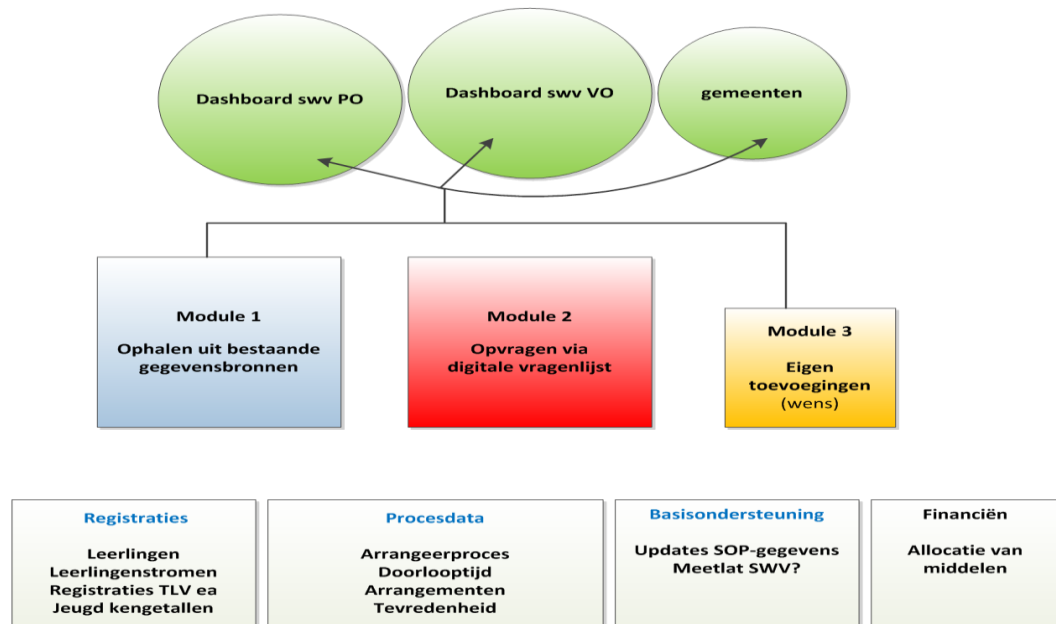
Dashboard swv PO

Dashboard swv VO

gemeenten

Module 1

Ophalen uit bestaande gegevensbronnen

Module 2

Opvragen via digitale vragenlijst

Module 3

Eigen toevoegingen (wens)

Registraties

Leerlingen
Leerlingenstromen
Registraties TLV ea
Jeugd kengetallen

Procesdata

Arrangeerproces
Doorlooptijd
Arrangementen
Tevredenheid

Basisondersteuning

Updates SOP-gegevens
Meetlat SWV?

Financiën

Allocatie van middelen